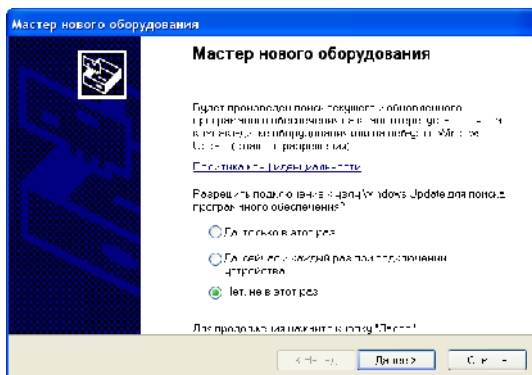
Мастер нового оборудования

Мастер нового оборудования

Будет произведен поиск текущего и обновленного программного обеспечения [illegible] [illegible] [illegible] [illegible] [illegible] Windows Update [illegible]

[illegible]

Разрешить подключение к узлу Windows Update для поиска программного обеспечения?

Да, только в этот раз

Да, сейчас и каждый раз при подключении устройства

Нет, не в этот раз

Для продолжения нажмите кнопку "Далее".

< Назад

Далее >

Отмена